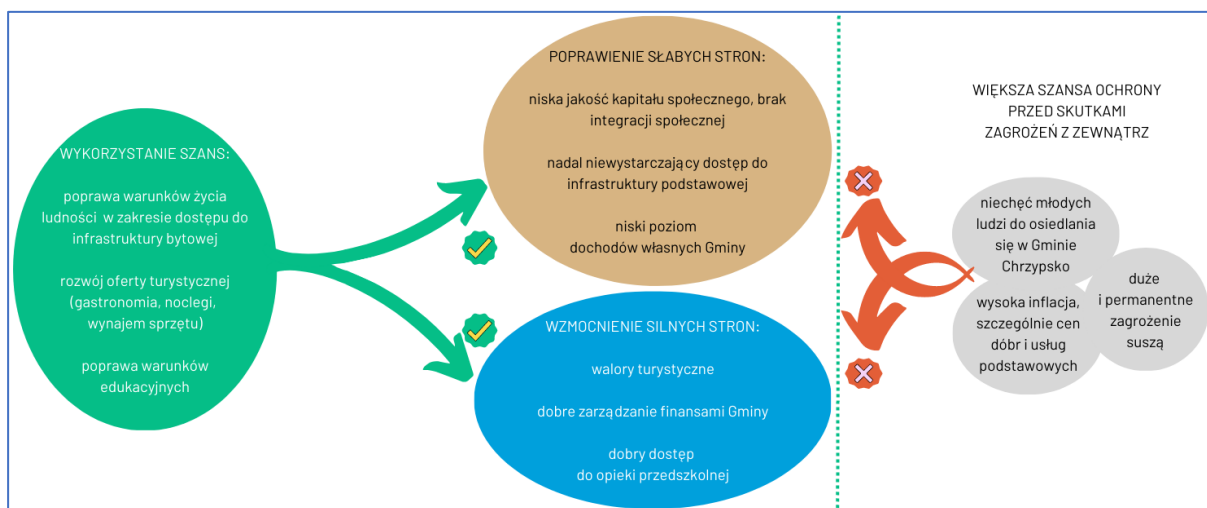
WYKORZYSTANIE SZANS:

poprawa warunków życia ludności w zakresie dostępu do infrastruktury bytowej

rozwój oferty turystycznej (gastronomia, noclegi, wynajem sprzętu)

poprawa warunków edukacyjnych

POPRAWIENIE SŁABYCH STRON:

niska jakość kapitału społecznego, brak integracji społecznej

nadal niewystarczający dostęp do infrastruktury podstawowej

niski poziom dochodów własnych Gminy

WZMOCNIENIE SILNYCH STRON:

walory turystyczne

dobre zarządzanie finansami Gminy

dobry dostęp do opieki przedszkolnej

WIĘKSZA SZANSA OCHRONY PRZED SKUTKAMI ZAGROŻEŃ Z ZEWNĄTRZ

niechęć młodych ludzi do osiedlania się w Gminie Chrzypsko

wysoka inflacja, szczególnie cen dóbr i usług podstawowych

duże i permanentne zagrożenie suszą